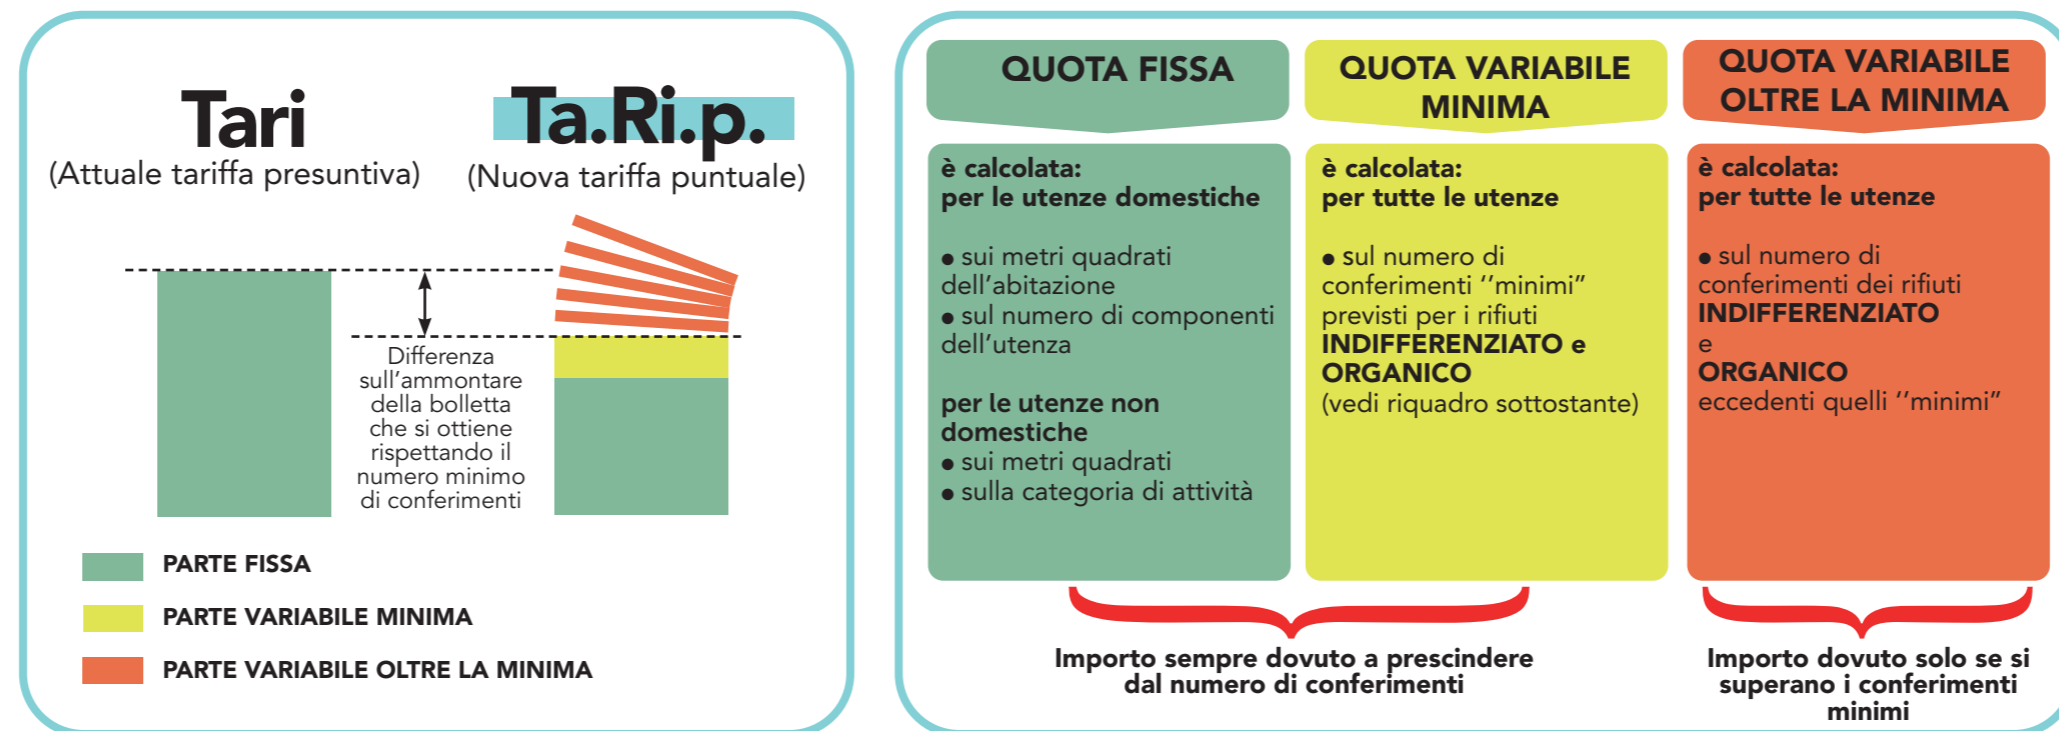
Tari
(Attuale tariffa presuntiva)

Ta.Ri.p.
(Nuova tariffa puntuale)

Differenza sull'ammontare della bolletta che si ottiene rispettando il numero minimo di conferimenti

PARTE FISSA
PARTE VARIABILE MINIMA
PARTE VARIABILE OLTRE LA MINIMA

QUOTA FISSA

è calcolata:
per le utenze domestiche

● sui metri quadrati dell'abitazione
● sul numero di componenti dell'utenza

per le utenze non domestiche
● sui metri quadrati
● sulla categoria di attività

QUOTA VARIABILE MINIMA

è calcolata:
per tutte le utenze

● sul numero di conferimenti ''minimi'' previsti per i rifiuti INDIFFERENZIATO e ORGANICO (vedi riquadro sottostante)

QUOTA VARIABILE OLTRE LA MINIMA

è calcolata:
per tutte le utenze

● sul numero di conferimenti dei rifiuti INDIFFERENZIATO e ORGANICO eccedenti quelli ''minimi''

Importo sempre dovuto a prescindere dal numero di conferimenti

Importo dovuto solo se si superano i conferimenti minimi